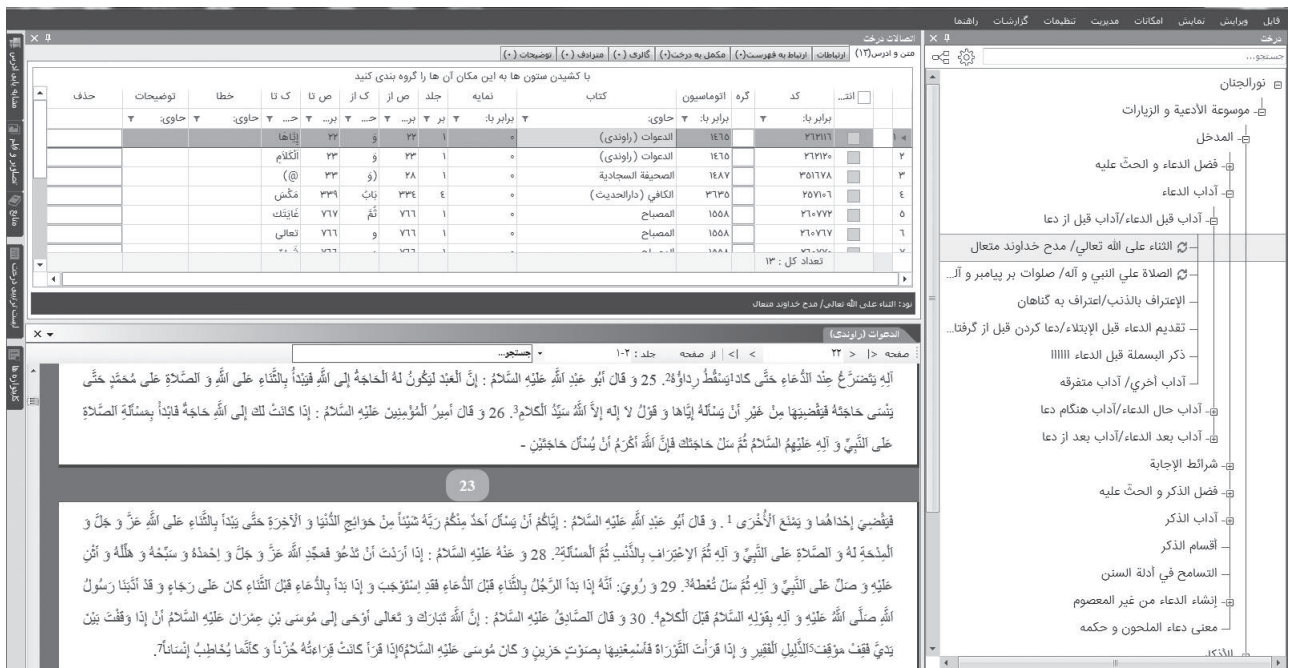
فایل ویرایش نمایش امکانات مدیریت تنظیمات گزارشات راهنما

درخت
جستجو...

نورالجنان
موسوعة الأدعية و الزيارات
المدخل
فضل الدعاء و الحثّ عليه
آداب الدعاء
آداب قبل الدعاء/آداب قبل از دعا
الثناء على الله تعالى/ مدح خداوند متعال
الصلاة على النبي و آله/ صلوات بر پیامبر و آل...
الإعتراف بالذنب/اعتراف به گناهان
تقديم الدعاء قبل الإبتلاء/دعا كردن قبل از گرفتا...
ذكر البسملة قبل الدعاء ||||||
آداب أخرى/ آداب متفرقه
آداب حال الدعاء/آداب هنگام دعا
آداب بعد الدعاء/آداب بعد از دعا
شرائط الإجابة
فضل الذكر و الحثّ عليه
آداب الذكر
أقسام الذكر
التسامح في أدلة السنن
إنشاء الدعاء من غير المعصوم
معنى دعاء الملحون و حكمه

اتصالات درخت
متن و ادرس(۱۳) | ارتباطات | ارتباط به فهرست(۰) | مکمل به درخت(۰) | گالری (۰) | مترادف (۰) | توضیحات (۰)

با کشیدن ستون ها به این مکان آن ها را گروه بندی کنید

| | انت... | کد | گره | اتوماسیون | کتاب | نمایه | جلد | ص از | ک از | ص تا | ک تا | خطا | توضیحات | حذف |
|---|---|---|---|---|---|---|---|---|---|---|---|---|---|---|
| | | برابر با: | | برابر با: | حاوی: | برابر با: | بر | ح... | بر... | ح... | حاوی: | حاوی: | حاوی: | |
| ۱ | | ۲۱۲۱۱۱ | | ۱٤٦٥ | الدعوات (راوندى) | ۰ | ۱ | ۲۲ | و | ۲۲ | إيّاها | | | |
| ۲ | | ۲۱۲۱۲۰ | | ۱٤٦٥ | الدعوات (راوندى) | ۰ | ۱ | ۲۳ | و | ۲۳ | الْكَلَامِ | | | |
| ۳ | | ۳۰۱۱۷۸ | | ۱٤۸۷ | الصحيفة السجادية | ۰ | ۱ | ۲۸ | (و | ۳۳ | (@ | | | |
| ٤ | | ۲۵۷۱۰٦ | | ۳۱۳٥ | الكافي (دارالحديث) | ۰ | ٤ | ۳۳٤ | بَابُ | ۳۳۹ | مُكْسَ | | | |
| ٥ | | ۲۱۰۷۷۲ | | ۱٥٥۸ | المصباح | ۰ | ۱ | ۷٦۱ | ثُمَّ | ۷٦۷ | غَايَتَكَ | | | |
| ٦ | | ۲۱۰۷٦۷ | | ۱٥٥۸ | المصباح | ۰ | ۱ | ۷٦۱ | و | ۷٦۱ | تعالى | | | |

تعداد کل : ۱۳

نود: الثناء على الله تعالى/ مدح خداوند متعال

الدعوات (راوندی)
صفحه |< < ۲۲ | از صفحه | جلد : ۲-۱ | > >| | جستجو...

آلِهِ يَتَضَرَّعُ عِنْدَ الدُّعَاءِ حَتَّى كَادَ يَسْقُطُ رِدَاؤُهُ2. 25 وَ قَالَ أَبُو عَبْدِ اللَّهِ عَلَيْهِ السَّلاَمُ : إِنَّ الْعَبْدَ لَيَكُونُ لَهُ الْحَاجَةُ إِلَى اللَّهِ فَيَبْدَأُ بِالثَّنَاءِ عَلَى اللَّهِ وَ الصَّلاَةِ عَلَى مُحَمَّدٍ حَتَّى يَنْسَى حَاجَتَهُ فَيَقْضِيهَا مِنْ غَيْرِ أَنْ يَسْأَلَهُ إِيَّاهَا وَ قَوْلُ لاَ إِلَهَ إِلاَّ اللَّهُ سَيِّدُ الْكَلاَمِ3. 26 وَ قَالَ أَمِيرُ الْمُؤْمِنِينَ عَلَيْهِ السَّلاَمُ : إِذَا كَانَتْ لَكَ إِلَى اللَّهِ حَاجَةٌ فَابْدَأْ بِمَسْأَلَةِ الصَّلاَةِ عَلَى النَّبِيِّ وَ آلِهِ عَلَيْهِمُ السَّلاَمُ ثُمَّ سَلْ حَاجَتَكَ فَإِنَّ اللَّهَ أَكْرَمُ أَنْ يُسْأَلَ حَاجَتَيْنِ -

23

فَيَقْضِيَ إِحْدَاهُمَا وَ يَمْنَعَ الْأُخْرَى 1 . وَ قَالَ أَبُو عَبْدِ اللَّهِ عَلَيْهِ السَّلاَمُ : إِيَّاكُمْ أَنْ يَسْأَلَ أَحَدٌ مِنْكُمْ رَبَّهُ شَيْئاً مِنْ حَوَائِجِ الدُّنْيَا وَ الْآخِرَةِ حَتَّى يَبْدَأَ بِالثَّنَاءِ عَلَى اللَّهِ عَزَّ وَ جَلَّ وَ الْمِدْحَةِ لَهُ وَ الصَّلاَةِ عَلَى النَّبِيِّ وَ آلِهِ ثُمَّ الاِعْتِرَافِ بِالذَّنْبِ ثُمَّ الْمَسْأَلَةِ2. 28 وَ عَنْهُ عَلَيْهِ السَّلاَمُ : إِذَا أَرَدْتَ أَنْ تَدْعُوَ فَمَجِّدِ اللَّهَ عَزَّ وَ جَلَّ وَ احْمَدْهُ وَ سَبِّحْهُ وَ هَلِّلْهُ وَ أَثْنِ عَلَيْهِ وَ صَلِّ عَلَى النَّبِيِّ وَ آلِهِ ثُمَّ سَلْ تُعْطَهُ3. 29 وَ رُوِيَ: أَنَّهُ إِذَا بَدَأَ الرَّجُلُ بِالثَّنَاءِ قَبْلَ الدُّعَاءِ فَقَدِ اسْتَوْجَبَ وَ إِذَا بَدَأَ بِالدُّعَاءِ قَبْلَ الثَّنَاءِ كَانَ عَلَى رَجَاءٍ وَ قَدْ أَتَيْنَا رَسُولُ اللَّهِ صَلَّى اللَّهُ عَلَيْهِ وَ آلِهِ بِقَوْلِهِ السَّلاَمُ قَبْلَ الْكَلاَمِ4. 30 وَ قَالَ الصَّادِقُ عَلَيْهِ السَّلاَمُ : إِنَّ اللَّهَ تَبَارَكَ وَ تَعَالَى أَوْحَى إِلَى مُوسَى بْنِ عِمْرَانَ عَلَيْهِ السَّلاَمُ أَنْ إِذَا وَقَفْتَ بَيْنَ يَدَيَّ فَقِفْ مَوْقِفَ الذَّلِيلِ الْفَقِيرِ وَ إِذَا قَرَأْتَ التَّوْرَاةَ فَأَسْمِعْنِيهَا بِصَوْتٍ حَزِينٍ وَ كَانَ مُوسَى عَلَيْهِ السَّلاَمُ إِذَا قَرَأَ كَانَتْ قِرَاءَتُهُ حُزْناً وَ كَأَنَّمَا يُخَاطِبُ إِنْسَاناً7.

مقاله نامه مدرس
مصادر و قلم
منابع
لیست فرمهای درخت
کاربران